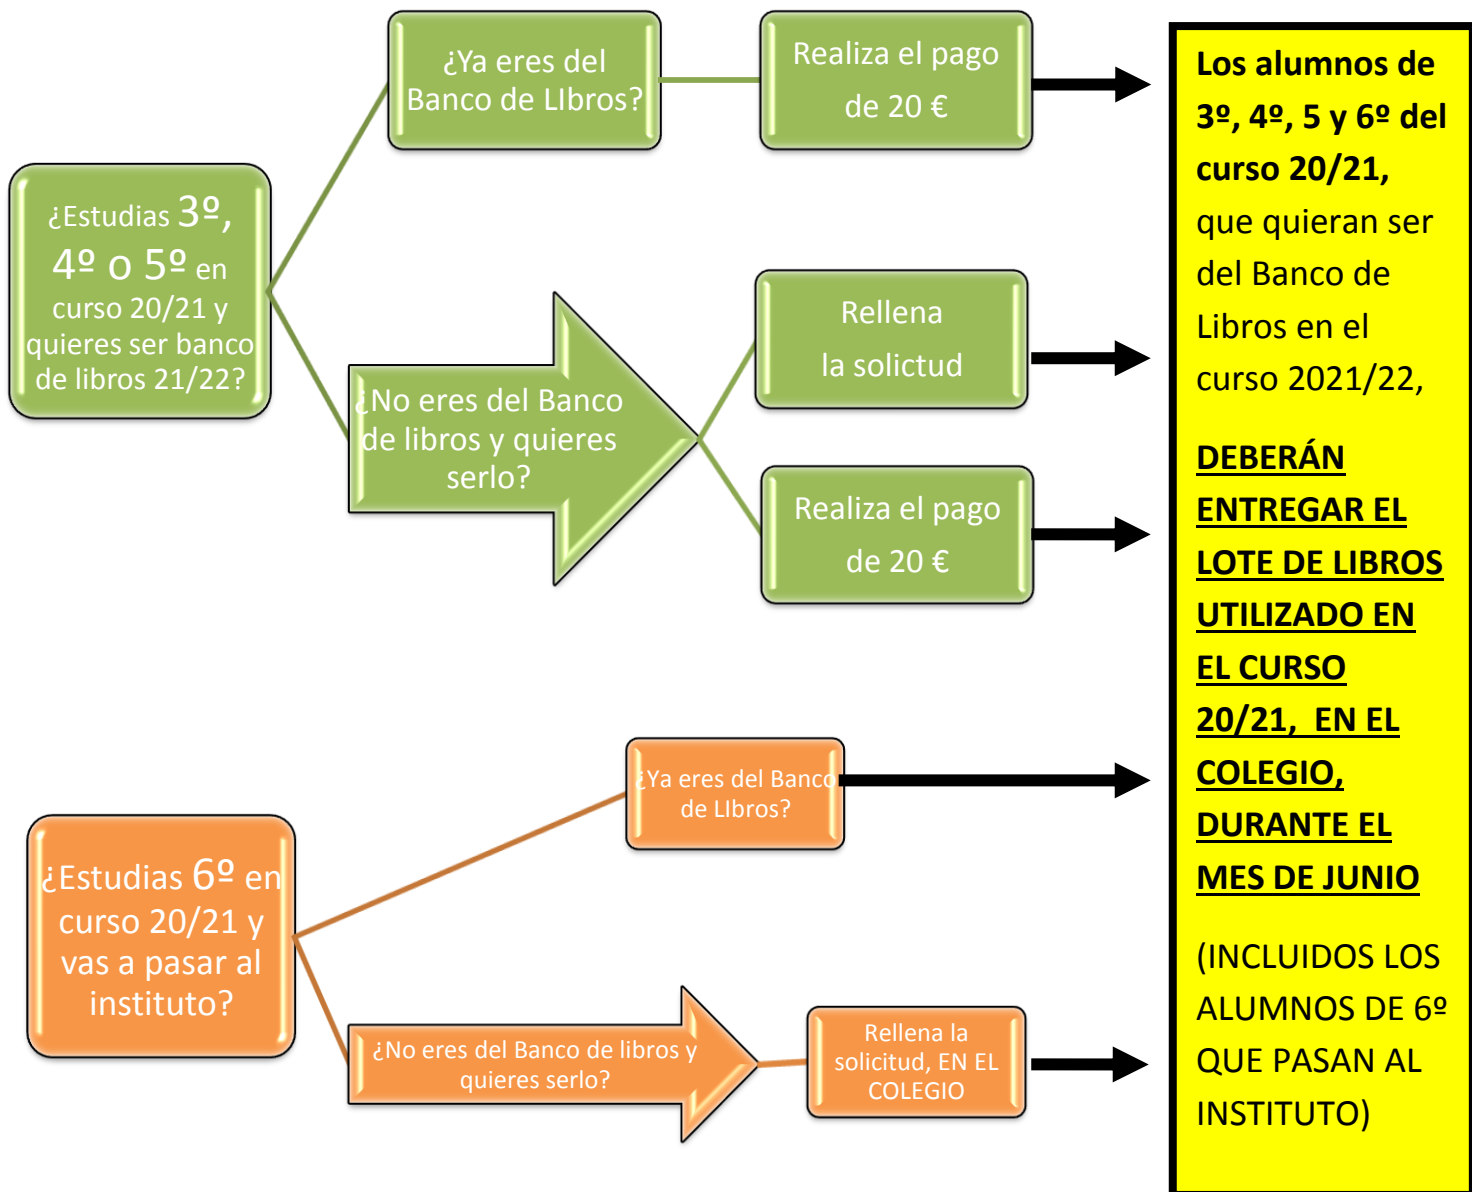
¿Estudias 3º, 4º o 5º en curso 20/21 y quieres ser banco de libros 21/22?

¿Ya eres del Banco de LIbros?

Realiza el pago de 20 €

¿No eres del Banco de libros y quieres serlo?

Rellena la solictud

Realiza el pago de 20 €

¿Estudias 6º en curso 20/21 y vas a pasar al instituto?

¿Ya eres del Banco de LIbros?

¿No eres del Banco de libros y quieres serlo?

Rellena la solicitud, EN EL COLEGIO

**Los alumnos de 3º, 4º, 5 y 6º del curso 20/21,** que quieran ser del Banco de Libros en el curso 2021/22,

**DEBERÁN ENTREGAR EL LOTE DE LIBROS UTILIZADO EN EL CURSO 20/21, EN EL COLEGIO, DURANTE EL MES DE JUNIO**

(INCLUIDOS LOS ALUMNOS DE 6º QUE PASAN AL INSTITUTO)